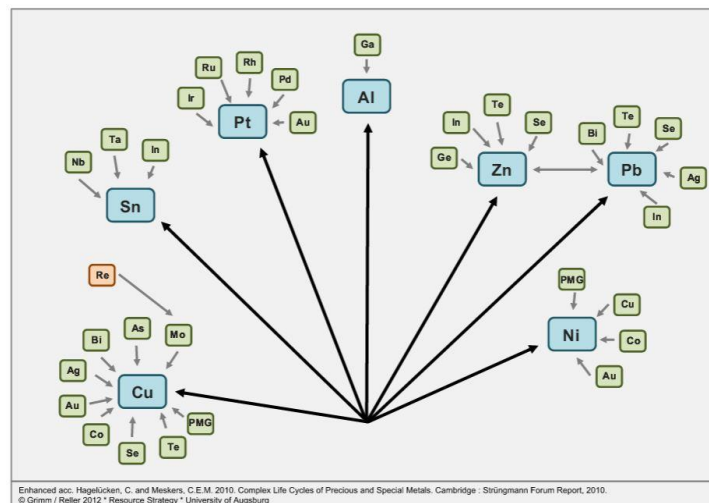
Ga
Al

Ru
Rh
Pd
Ir
Pt
Au

Nb
Ta
In
Sn

In
Te
Se
Ge
Zn

Bi
Te
Se
Pb
Ag
In

Re
Bi
As
Mo
Ag
Cu
Au
Co
Se
Te
PMG

PMG
Cu
Ni
Co
Au

Enhanced acc. Hagelücken, C. and Meskers, C.E.M. 2010. Complex Life Cycles of Precious and Special Metals. Cambridge : Strüngmann Forum Report, 2010.
© Grimm / Reller 2012 * Resource Strategy * University of Augsburg